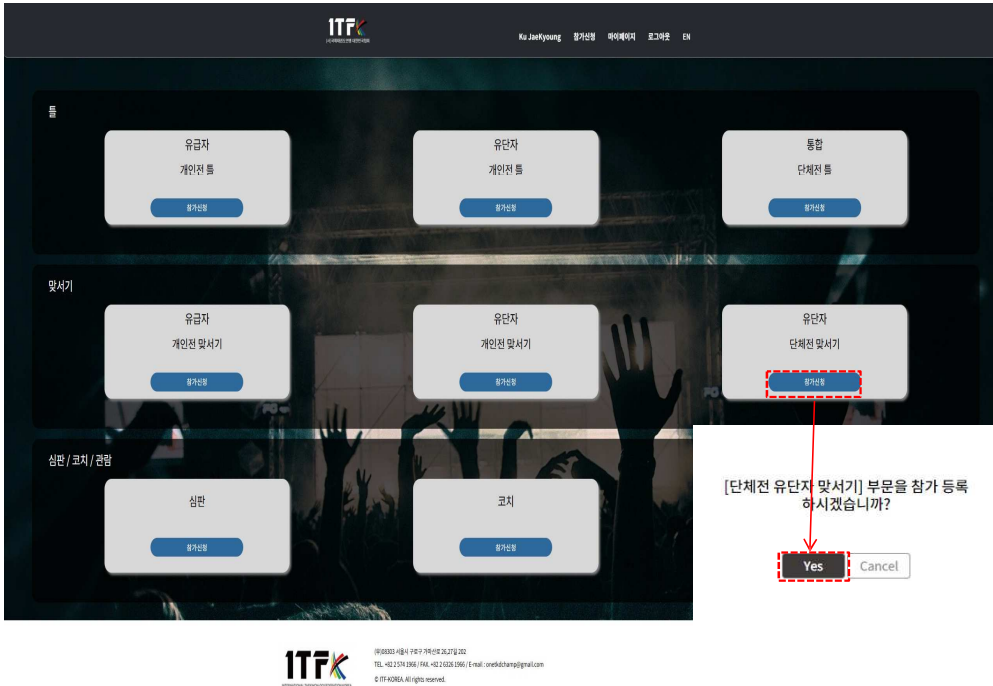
1TFK
(사)국제태권도연맹 대한민국협회

Ku JaeKyoung 참가신청 마이페이지 로그아웃 EN

틀

유급자
개인전 틀
참가신청

유단자
개인전 틀
참가신청

통합
단체전 틀
참가신청

맞서기

유급자
개인전 맞서기
참가신청

유단자
개인전 맞서기
참가신청

유단자
단체전 맞서기
참가신청

심판 / 코치 / 관람

심판
참가신청

코치
참가신청

[단체전 유단자 맞서기] 부문을 참가 등록 하시겠습니까?

Yes Cancel

1TFK

(우)08303 서울시 구로구 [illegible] 26,27길 202
TEL. +82 2 574 1966 / FAX. +82 2 6326 1966 / E-mail : onetkdchamp@gmail.com
© ITF-KOREA. All rights reserved.